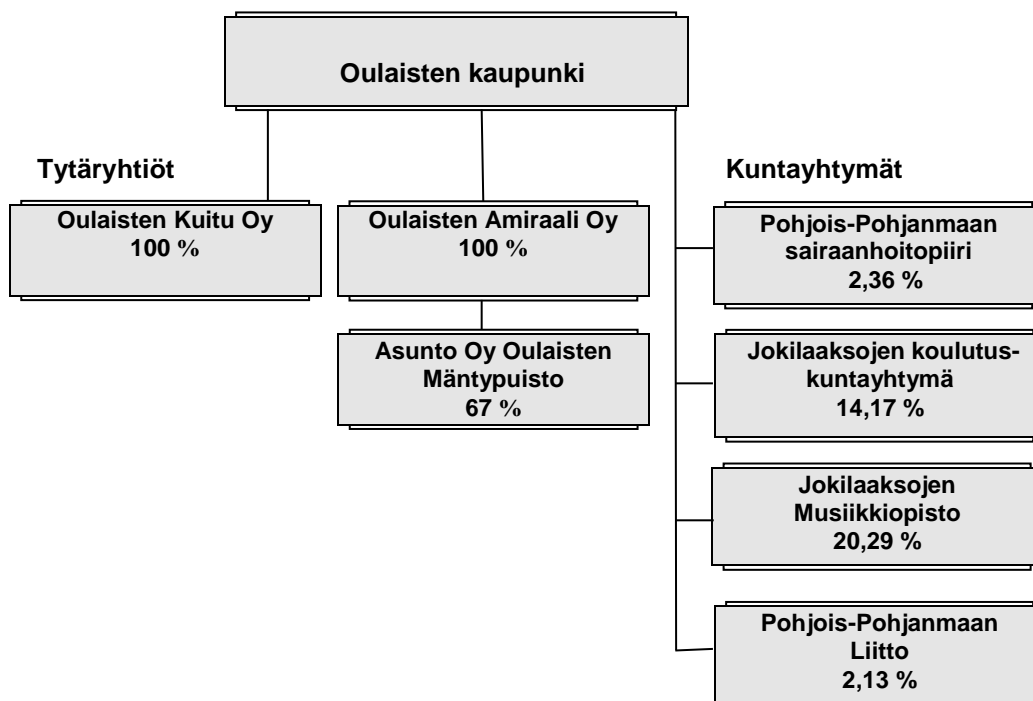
Oulaisten kaupunki

Tytäryhtiöt

Oulaisten Kuitu Oy
100 %

Oulaisten Amiraali Oy
100 %

Asunto Oy Oulaisten Mäntypuisto
67 %

Kuntayhtymät

Pohjois-Pohjanmaan sairaanhoitopiiri
2,36 %

Jokilaaksojen koulutus-kuntayhtymä
14,17 %

Jokilaaksojen Musiikkiopisto
20,29 %

Pohjois-Pohjanmaan Liitto
2,13 %